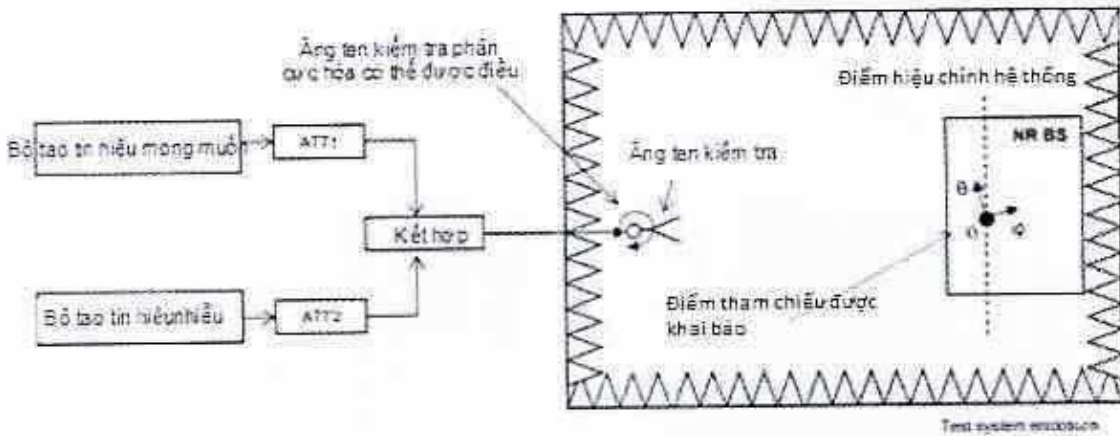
Ăng ten kiểm tra phân cực hóa có thể được điều

Điểm hiệu chỉnh hệ thống

NR BS

Bộ tạo tín hiệu mong muốn

ATT1

Ăng ten kiểm tra

θ

Kết hợp

O

φ

Điểm tham chiếu được khai báo

Bộ tạo tín hiệu nhiễu

ATT2

Test system enclosure